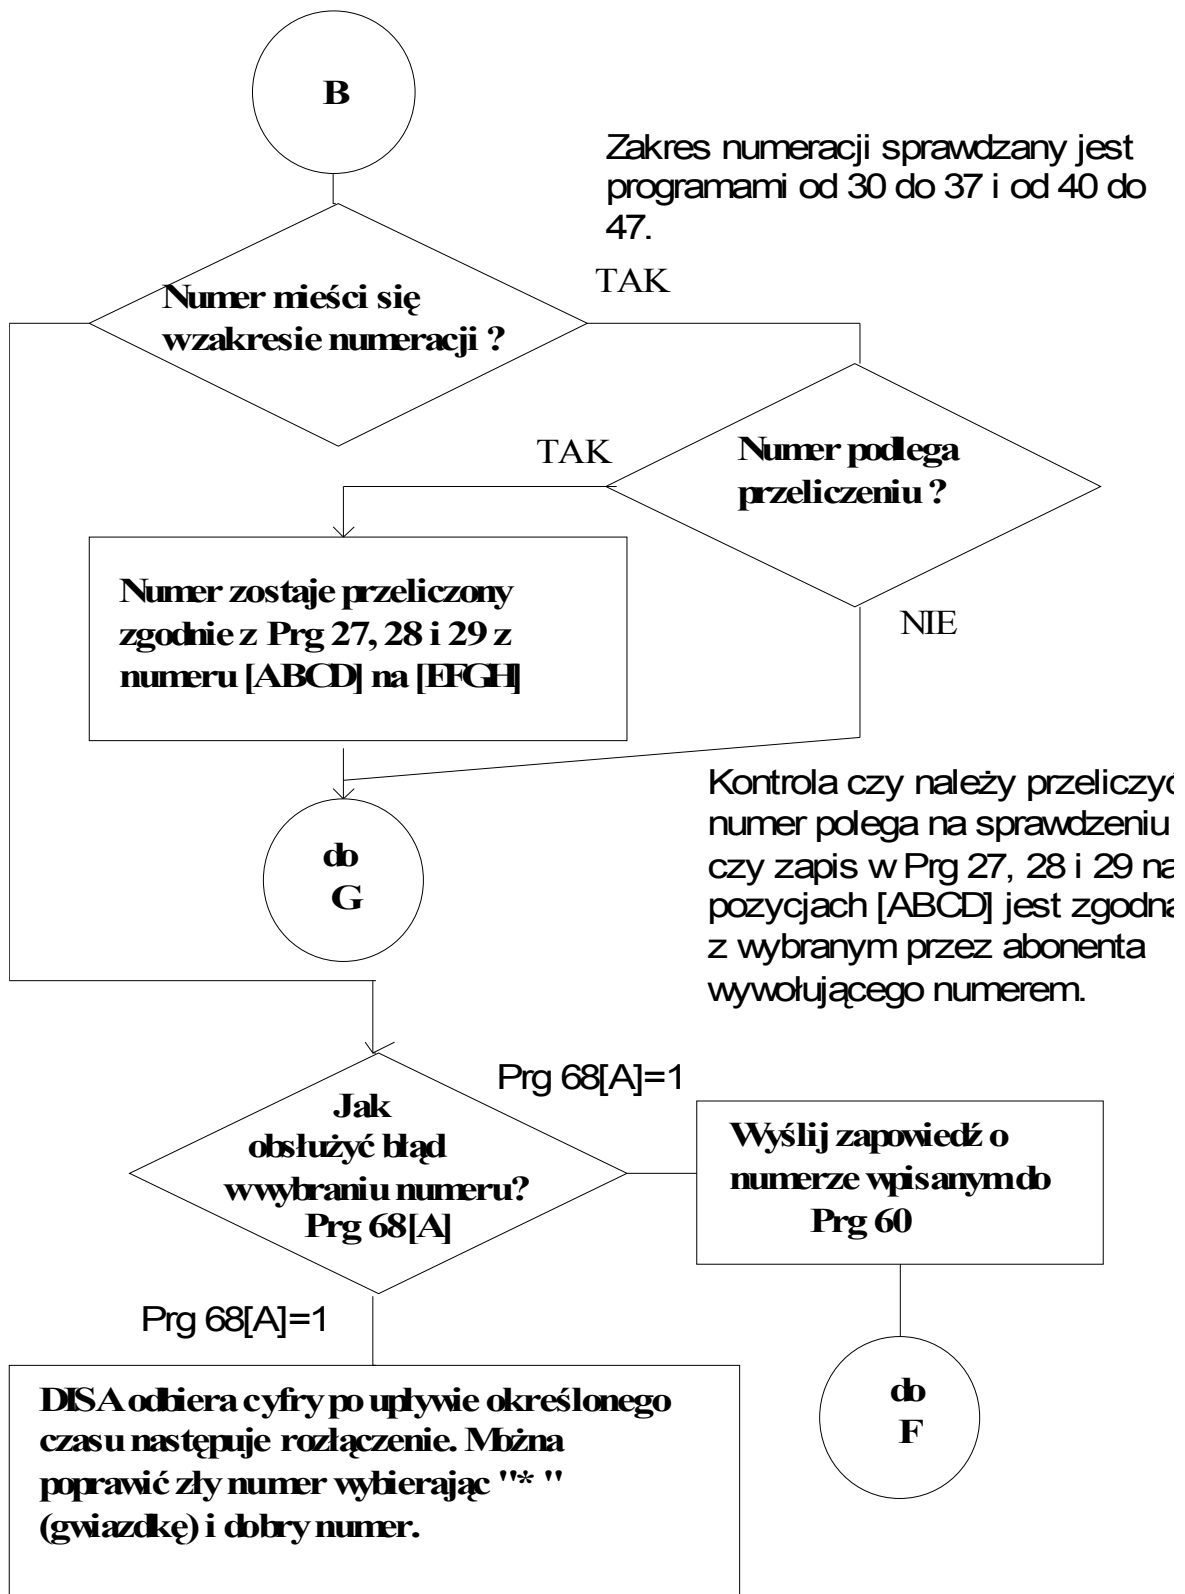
B

Zakres numeracji sprawdzany jest programami od 30 do 37 i od 40 do 47.

TAK

Numer mieści się wzakresie numeracji ?

TAK

Numer podlega przeliczeniu ?

Numer zostaje przeliczony zgodnie z Prg 27, 28 i 29 z numeru [ABCD] na [EFGH]

NIE

Kontrola czy należy przeliczy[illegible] numer polega na sprawdzeniu czy zapis w Prg 27, 28 i 29 na pozycjach [ABCD] jest zgodna z wybranym przez abonenta wywołującego numerem.

do G

Prg 68[A]=1

Jak obsłużyć błąd wwybraniu numeru? Prg 68[A]

Wyślij zapowiedź o numerze wpisanym do Prg 60

Prg 68[A]=1

DISA odbiera cyfry po upływie określonego czasu następuje rozłączenie. Można poprawić zły numer wybierając "* " (gwiazdkę) i dobry numer.

do F